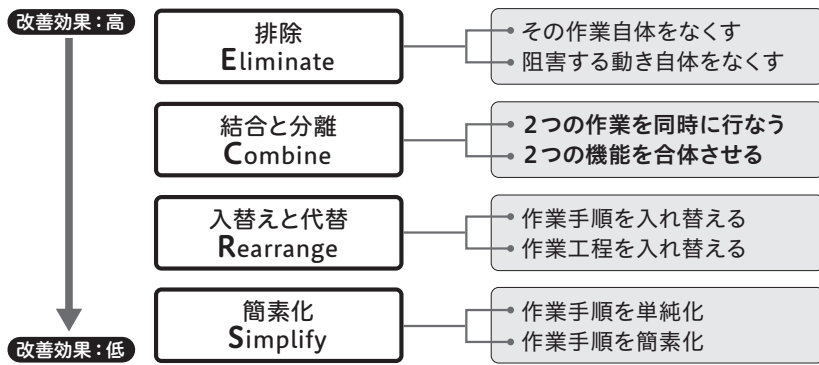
改善効果：高

排除
Eliminate

その作業自体をなくす
阻害する動き自体をなくす

結合と分離
Combine

2つの作業を同時に行なう
2つの機能を合体させる

入替えと代替
Rearrange

作業手順を入れ替える
作業工程を入れ替える

簡素化
Simplify

作業手順を単純化
作業手順を簡素化

改善効果：低